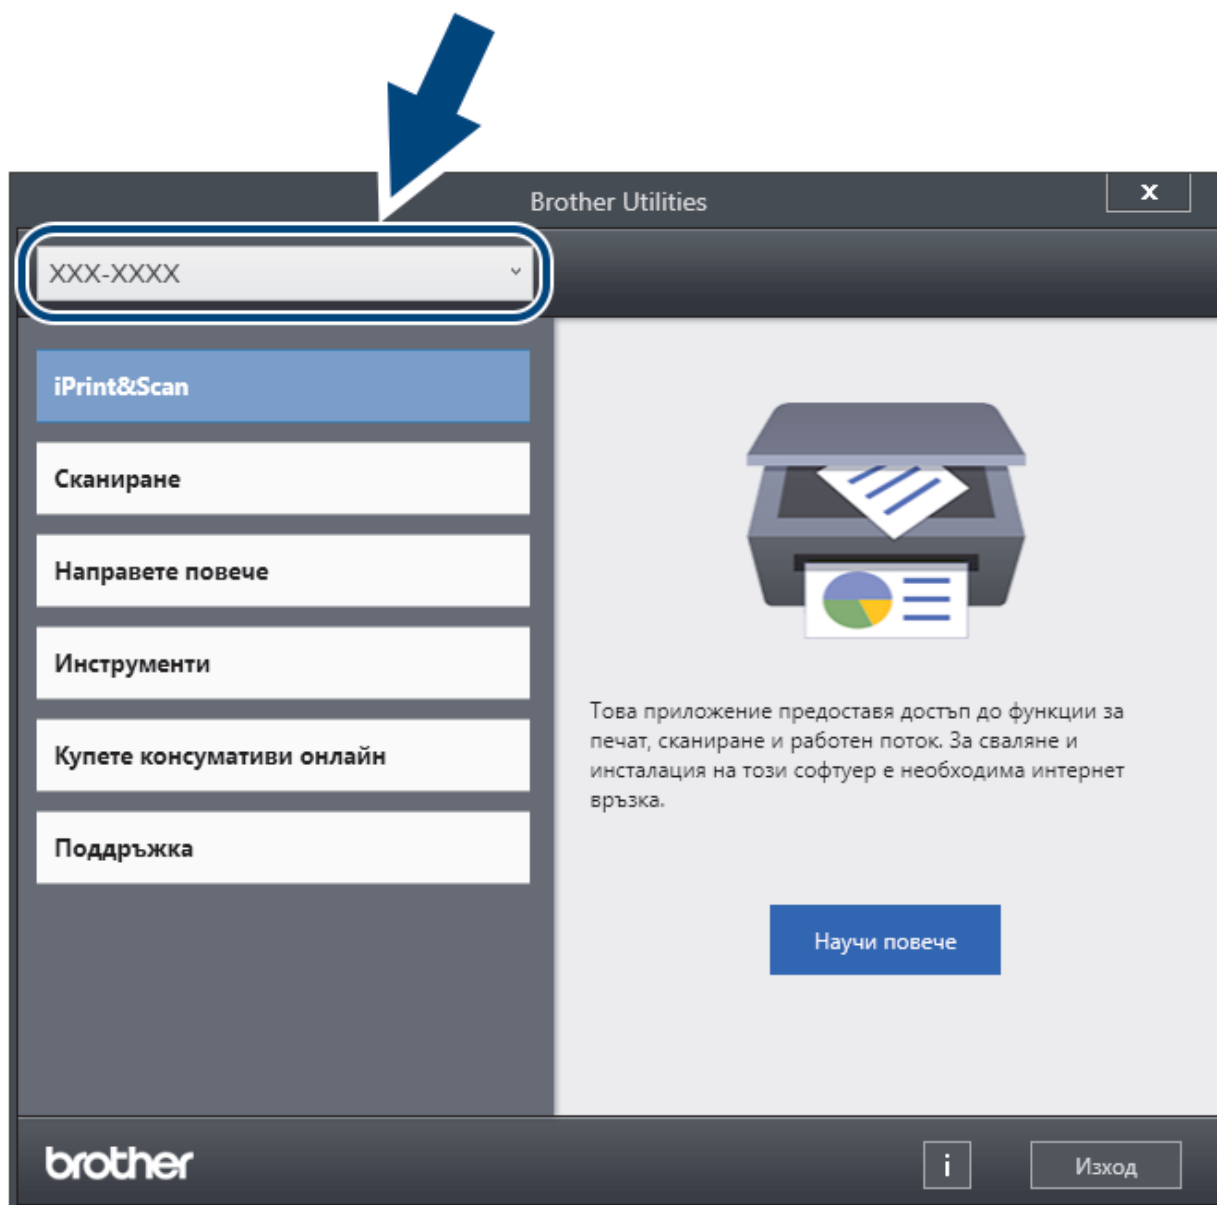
Brother Utilities

x

XXX-XXXX

iPrint&Scan

Сканиране

Направете повече

Инструменти

Купете консумативи онлайн

Поддръжка

Това приложение предоставя достъп до функции за печат, сканиране и работен поток. За сваляне и инсталация на този софтуер е необходима интернет връзка.

Научи повече

brother

i

Изход